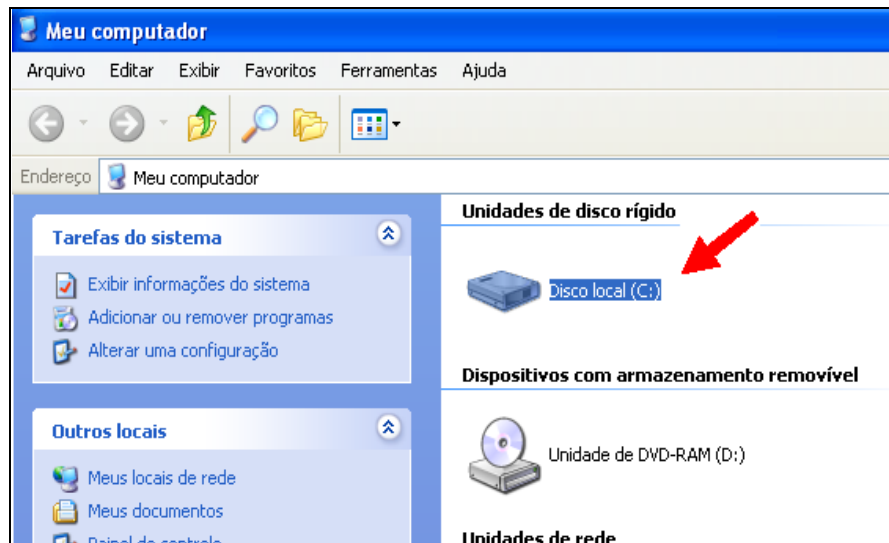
Meu computador

Arquivo Editar Exibir Favoritos Ferramentas Ajuda

Endereço Meu computador

Tarefas do sistema

Exibir informações do sistema
Adicionar ou remover programas
Alterar uma configuração

Outros locais

Meus locais de rede
Meus documentos
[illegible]

Unidades de disco rígido

Disco local (C:)

Dispositivos com armazenamento removível

Unidade de DVD-RAM (D:)

Unidades de rede